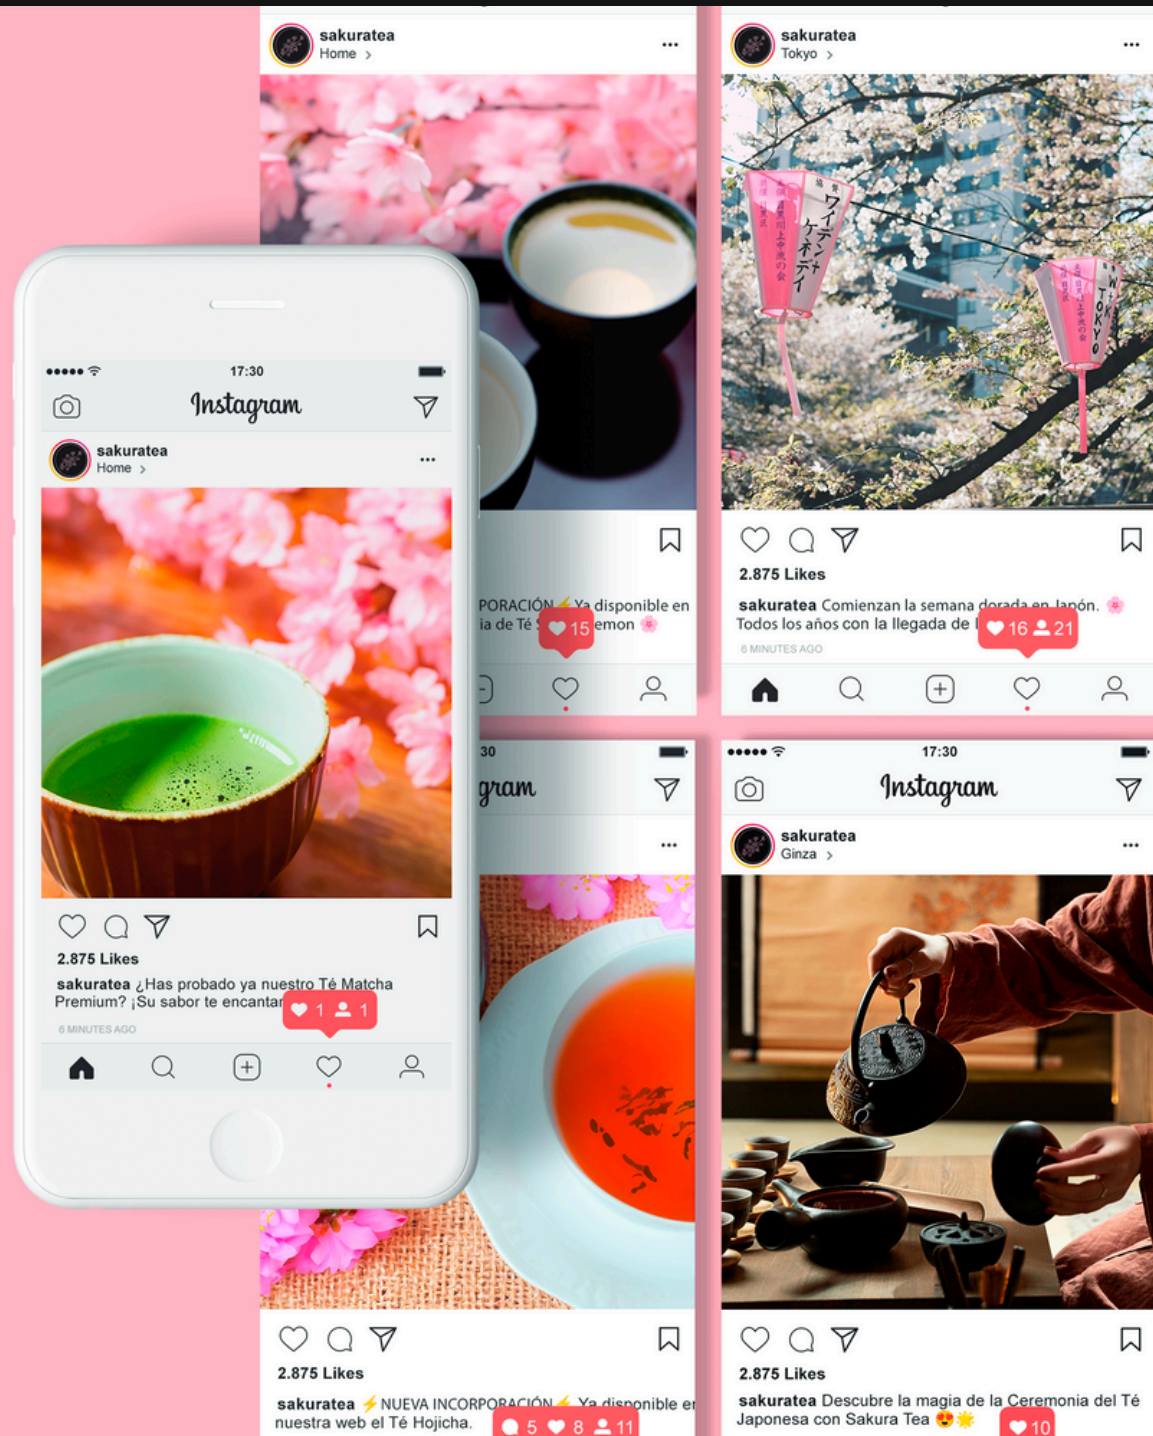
sakuratea
Home >

sakuratea
Tokyo >

ワイデンケネディ

TOKYO

PORACIÓN ⚡ Ya disponible en
ia de Té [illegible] emon 🌸
15

2.875 Likes
sakuratea Comienzan la semana dorada en Japón. 🌸
Todos los años con la llegada de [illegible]
16 21
6 MINUTES AGO

●●●●● 17:30
Instagram
sakuratea
Home >

2.875 Likes
sakuratea ¿Has probado ya nuestro Té Matcha Premium? ¡Su sabor te encantar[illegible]
1 1
6 MINUTES AGO

30
gram

●●●●● 17:30
Instagram
sakuratea
Ginza >

2.875 Likes
sakuratea ⚡NUEVA INCORPORACIÓN⚡ Ya disponible en nuestra web el Té Hojicha.
5 8 11

2.875 Likes
sakuratea Descubre la magia de la Ceremonia del Té Japonesa con Sakura Tea 😍🌟
10